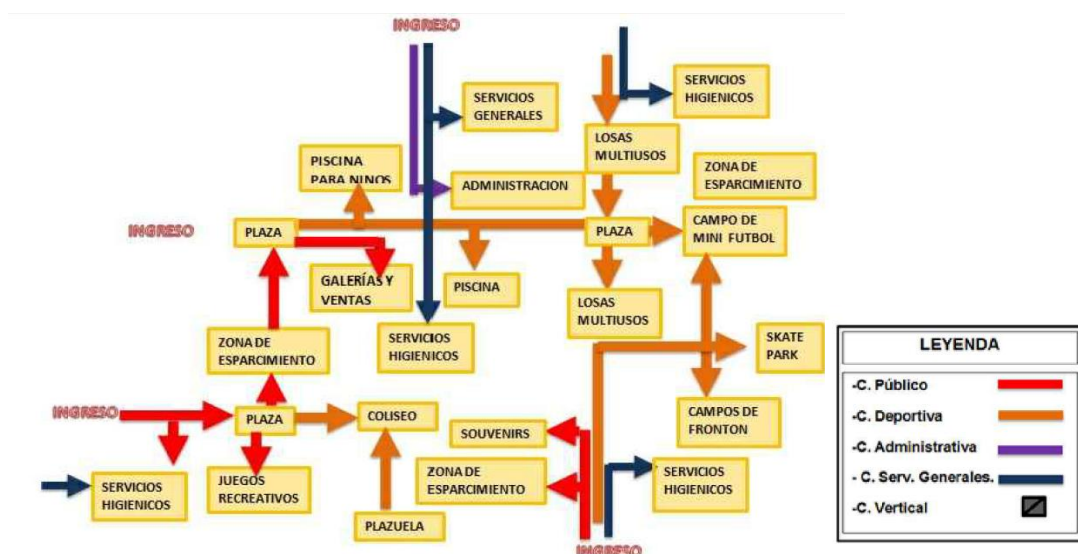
INGRESO

SERVICIOS HIGIENICOS

SERVICIOS GENERALES

LOSAS MULTIUSOS

PISCINA PARA NINOS

ADMINISTRACION

ZONA DE ESPARCIMIENTO

INGRESO

PLAZA

PLAZA

CAMPO DE MINI FUTBOL

GALERÍAS Y VENTAS

PISCINA

LOSAS MULTIUSOS

ZONA DE ESPARCIMIENTO

SERVICIOS HIGIENICOS

SKATE PARK

INGRESO

PLAZA

COLISEO

CAMPOS DE FRONTON

SOUVENIRS

ZONA DE ESPARCIMIENTO

SERVICIOS HIGIENICOS

SERVICIOS HIGIENICOS

JUEGOS RECREATIVOS

PLAZUELA

INGRESO

LEYENDA

-C. Público

-C. Deportiva

-C. Administrativa

- C. Serv. Generales.

-C. Vertical